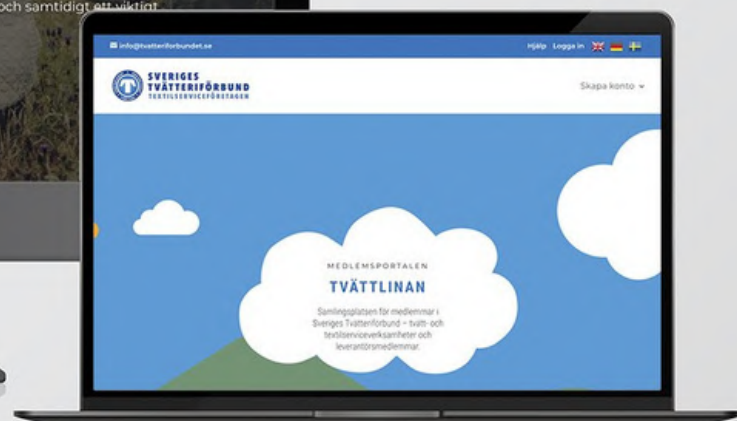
och samtidigt ett viktigt

info@tvatteriforbundet.se

Hjälp Logga in

SVERIGES TVÄTTERIFÖRBUND TEXTILSERVICEFÖRETAGEN

Skapa konto

MEDLEMSPORTALEN

TVÄTTLINAN

Samlingsplatsen för medlemmar i Sveriges Tvätteriförbund – tvätt- och textilserviceverksamheter och leverantörsmedlemmar.